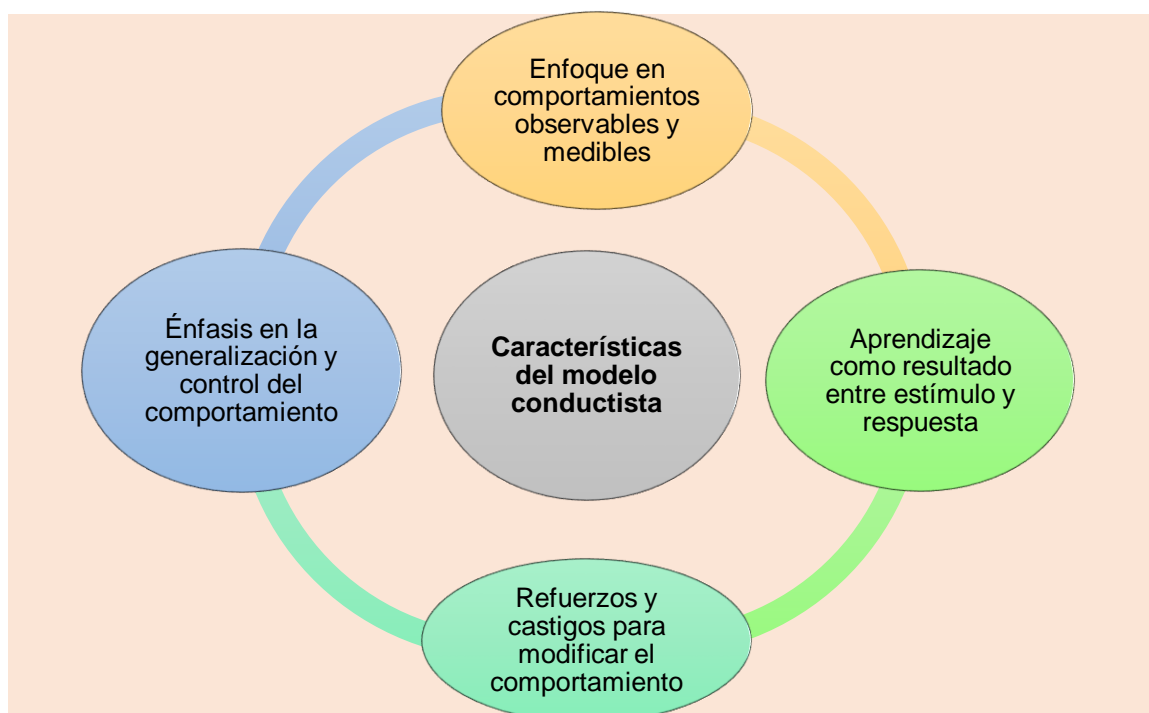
Características del modelo conductista

Enfoque en comportamientos observables y medibles

Aprendizaje como resultado entre estímulo y respuesta

Refuerzos y castigos para modificar el comportamiento

Énfasis en la generalización y control del comportamiento